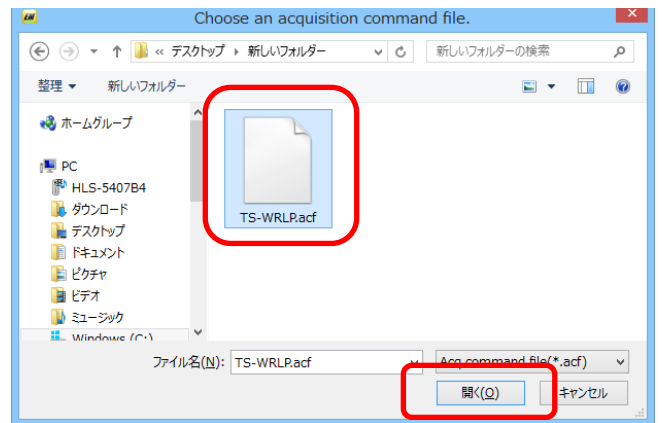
Choose an acquisition command file.

« デスクトップ › 新しいフォルダー

新しいフォルダーの検索

整理 ▾ 新しいフォルダー

ホームグループ

PC

HLS-5407B4

ダウンロード

デスクトップ

ドキュメント

ピクチャ

ビデオ

ミュージック

Windows (C:)

TS-WRLP.acf

ファイル名(N): TS-WRLP.acf

Acq command file(*.acf)

開く(O)

キャンセル